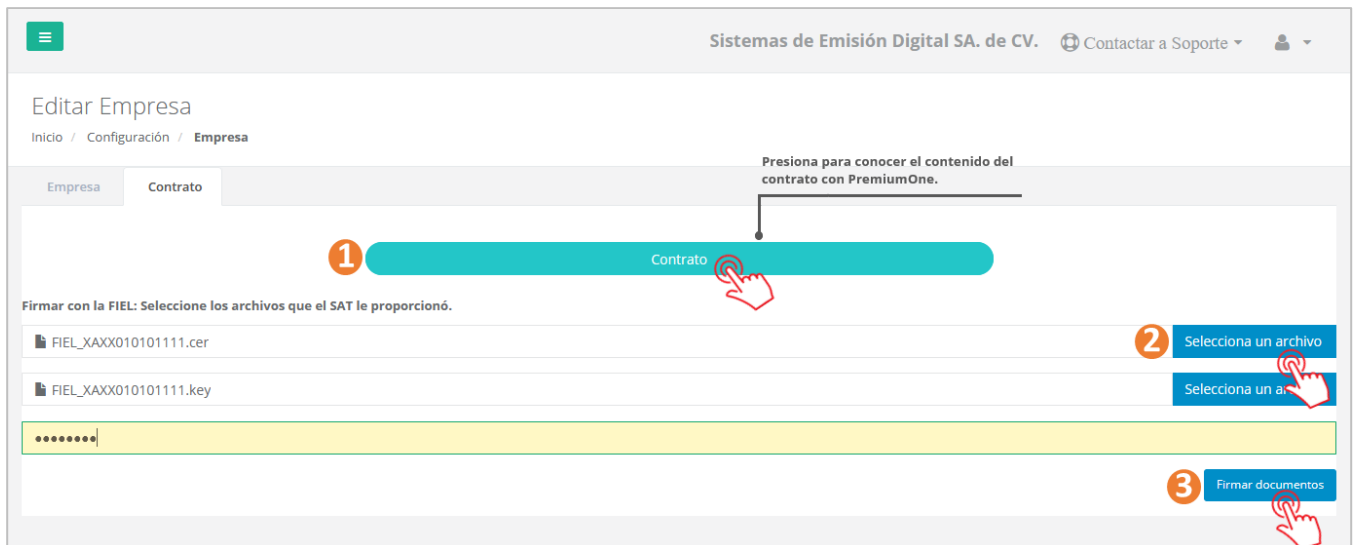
Sistemas de Emisión Digital SA. de CV. Contactar a Soporte

Editar Empresa

Inicio / Configuración / Empresa

Empresa Contrato

Presiona para conocer el contenido del contrato con PremiumOne.

1 Contrato

Firmar con la FIEL: Seleccione los archivos que el SAT le proporcionó.

FIEL_XAXX010101111.cer 2 Selecciona un archivo

FIEL_XAXX010101111.key Selecciona un ar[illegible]

••••••••

3 Firmar documentos